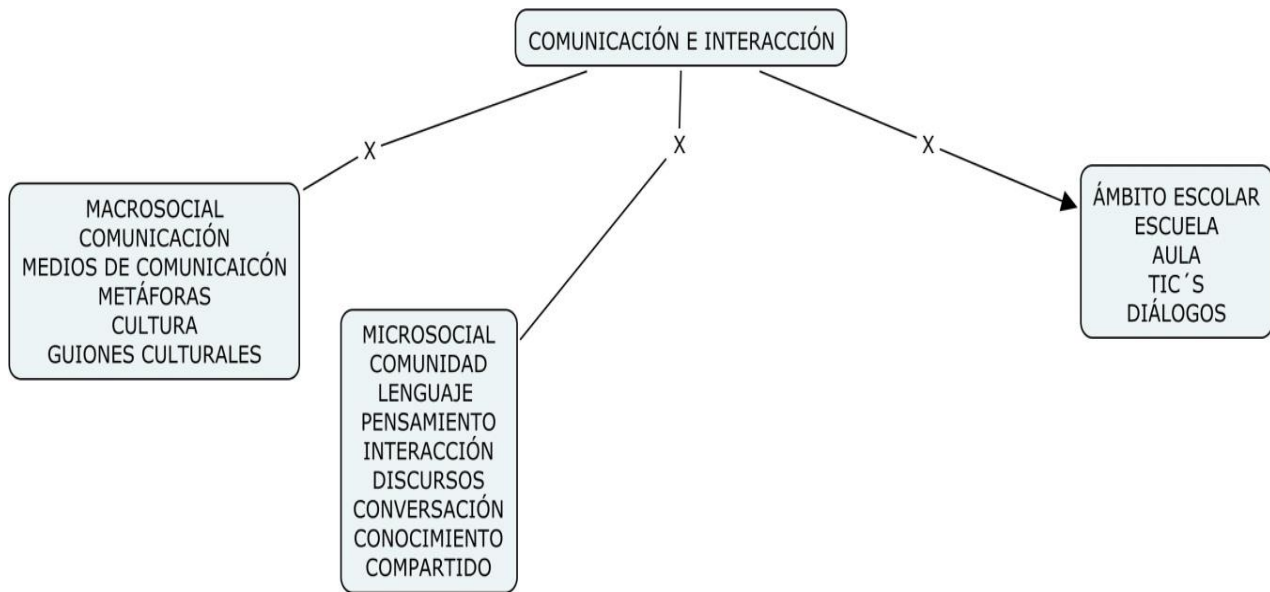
COMUNICACIÓN E INTERACCIÓN

X

X

X

MACROSOCIAL
COMUNICACIÓN
MEDIOS DE COMUNICAICÓN
METÁFORAS
CULTURA
GUIONES CULTURALES

MICROSOCIAL
COMUNIDAD
LENGUAJE
PENSAMIENTO
INTERACCIÓN
DISCURSOS
CONVERSACIÓN
CONOCIMIENTO
COMPARTIDO

ÁMBITO ESCOLAR
ESCUELA
AULA
TIC´S
DIÁLOGOS